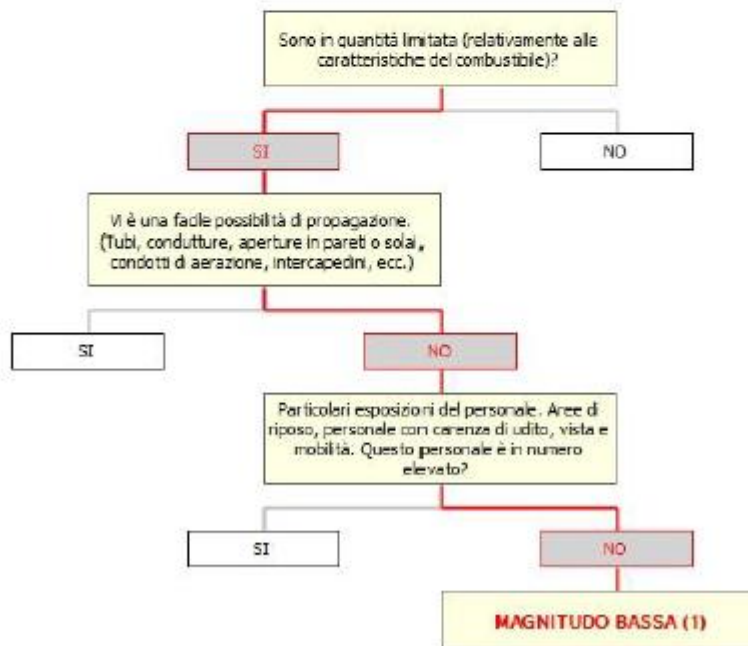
Sono in quantità limitata (relativamente alle caratteristiche del combustibile)?

SI

NO

Vi è una facile possibilità di propagazione. (Tubi, condutture, aperture in pareti o solai, condotti di aerazione, intercapedini, ecc.)

SI

NO

Particolari esposizioni del personale. Aree di riposo, personale con carenza di udito, vista e mobilità. Questo personale è in numero elevato?

SI

NO

MAGNITUDO BASSA (1)